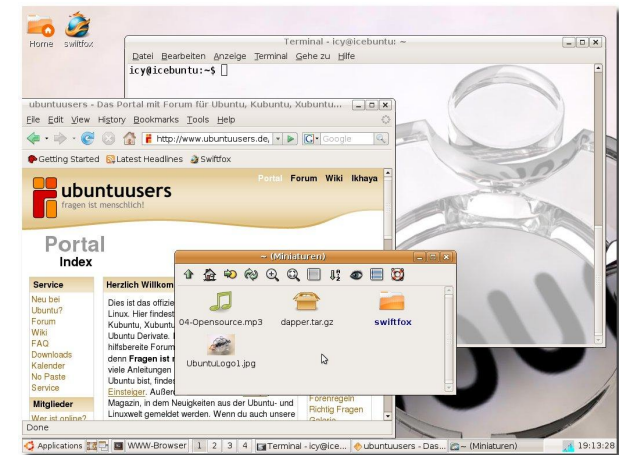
Home
swiftfox

Terminal - icy@icebuntu: ~
Datei Bearbeiten Anzeige Terminal Gehe zu Hilfe
icy@icebuntu:~$

ubuntuusers - Das Portal mit Forum für Ubuntu, Kubuntu, Xubuntu...
File Edit View History Bookmarks Tools Help
http://www.ubuntuusers.de/
Google
Getting Started Latest Headlines Swiftfox

ubuntuusers
fragen ist menschlich!
Portal Forum Wiki Ikhaya

Portal
Index

Service
Neu bei Ubuntu?
Forum
Wiki
FAQ
Downloads
Kalender
No Paste
Service

Mitglieder
Wer ist online?

Herzlich Willkom
Dies ist das offiz
Linux. Hier findest
Kubuntu, Xubunt
Ubuntu Derivate.
hilfsbereite Forum
denn Fragen ist
viele Anleitungen
Ubuntu bist, finde
Einsteiger. Außen
Magazin, in dem Neuigkeiten aus der Ubuntu- und Linuxwelt gemeldet werden. Wenn du auch unsere

Forenregeln
Richtig Fragen
Galerie

Done

~ (Miniaturen)
04-Opensource.mp3
dapper.tar.gz
swiftfox
UbuntuLogo1.jpg

Applications
WWW-Browser
1 2 3 4
Terminal - icy@ice...
ubuntuusers - Das...
~ (Miniaturen)
19:13:28